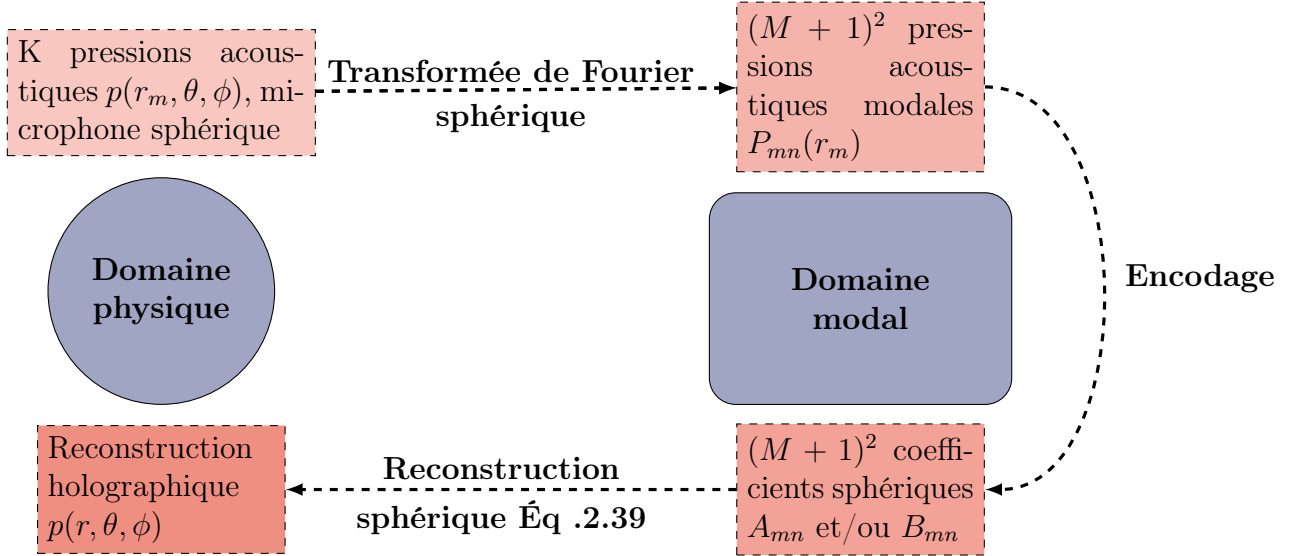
K pressions acoustiques $p(r_m, \theta, \phi)$, microphone sphérique

Transformée de Fourier sphérique

$(M+1)^2$ pressions acoustiques modales $P_{mn}(r_m)$

Domaine physique

Domaine modal

Encodage

Reconstruction holographique $p(r, \theta, \phi)$

Reconstruction sphérique Éq .2.39

$(M+1)^2$ coefficients sphériques $A_{mn}$ et/ou $B_{mn}$